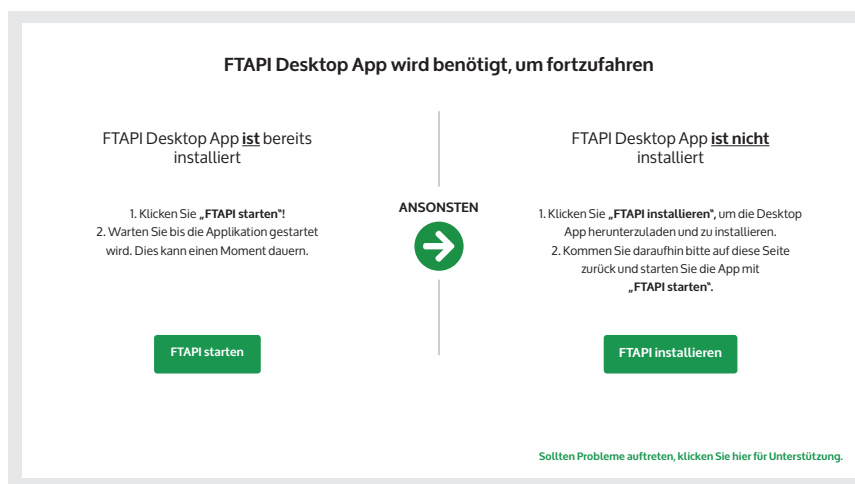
FTAPI Desktop App wird benötigt, um fortzufahren

FTAPI Desktop App ist bereits installiert

1. Klicken Sie „FTAPI starten"!
2. Warten Sie bis die Applikation gestartet wird. Dies kann einen Moment dauern.

FTAPI starten

ANSONSTEN

FTAPI Desktop App ist nicht installiert

1. Klicken Sie „FTAPI installieren", um die Desktop App herunterzuladen und zu installieren.
2. Kommen Sie daraufhin bitte auf diese Seite zurück und starten Sie die App mit „FTAPI starten".

FTAPI installieren

Sollten Probleme auftreten, klicken Sie hier für Unterstützung.